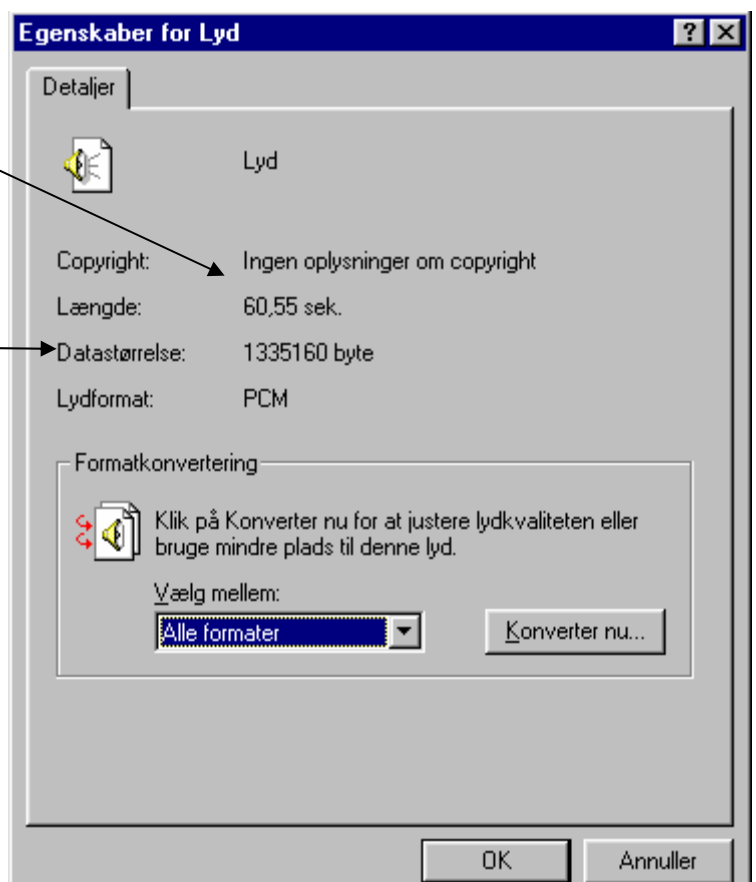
Egenskaber for Lyd

?

Detaljer

Lyd

Copyright: Ingen oplysninger om copyright

Længde: 60,55 sek.

Datastørrelse: 1335160 byte

Lydformat: PCM

Formatkonvertering

Klik på Konverter nu for at justere lydkvaliteten eller bruge mindre plads til denne lyd.

Vælg mellem:

Alle formater

Konverter nu...

OK

Annuller